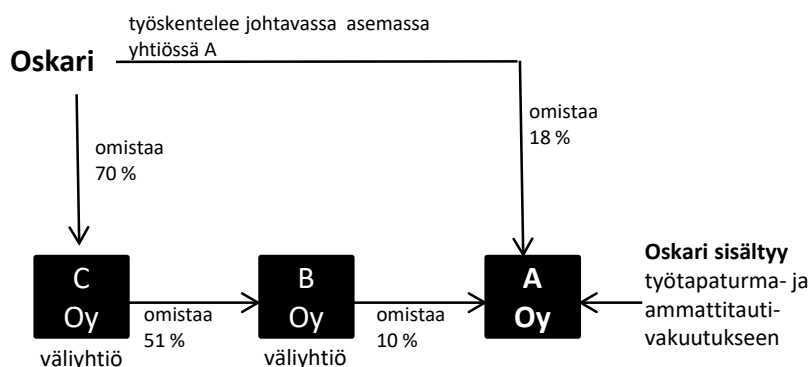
työskentelee johtavassa asemassa yhtiössä A

Oskari

omistaa 70 %

omistaa 18 %

C Oy

väliyhtiö

omistaa 51 %

B Oy

väliyhtiö

omistaa 10 %

A Oy

Oskari sisältyy työtapaturma- ja ammattitautivakuutukseen